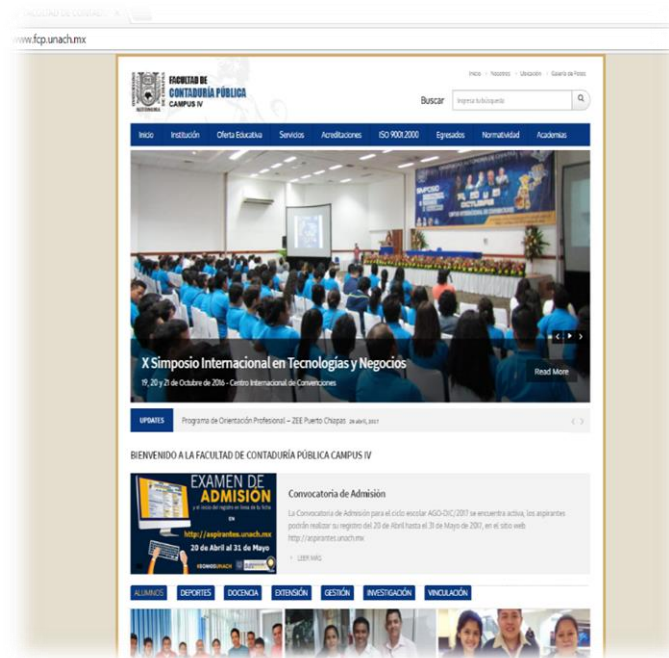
FACULTAD DE CONTAD... ×

www.fcp.unach.mx

Inicio · Nosotros · Ubicación · Galería de Fotos

FACULTAD DE CONTADURÍA PÚBLICA CAMPUS IV

Buscar Ingresa tu búsqueda

Inicio Institución Oferta Educativa Servicios Acreditaciones ISO 9001:2000 Egresados Normatividad Academias

X Simposio Internacional en Tecnologías y Negocios

19, 20 y 21 de Octubre de 2016 - Centro Internacional de Convenciones

Read More

UPDATES Programa de Orientación Profesional – ZEE Puerto Chiapas 26 abril, 2017

BIENVENIDO A LA FACULTAD DE CONTADURÍA PÚBLICA CAMPUS IV

EXAMEN DE ADMISIÓN

http://aspirantes.unach.mx

20 de Abril al 31 de Mayo

Convocatoria de Admisión

La Convocatoria de Admisión para el ciclo escolar AGO-DIC/2017 se encuentra activa, los aspirantes podrán realizar su registro del 20 de Abril hasta el 31 de Mayo de 2017, en el sitio web http://aspirantes.unach.mx

LEER MÁS

ALUMNOS DEPORTES DOCENCIA EXTENSIÓN GESTIÓN INVESTIGACIÓN VINCULACIÓN